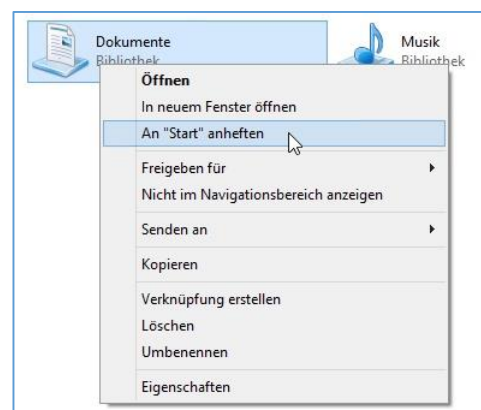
Dokumente
Bibliothek

Musik
Bibliothek

Öffnen
In neuem Fenster öffnen
An "Start" anheften
Freigeben für
Nicht im Navigationsbereich anzeigen
Senden an
Kopieren
Verknüpfung erstellen
Löschen
Umbenennen
Eigenschaften